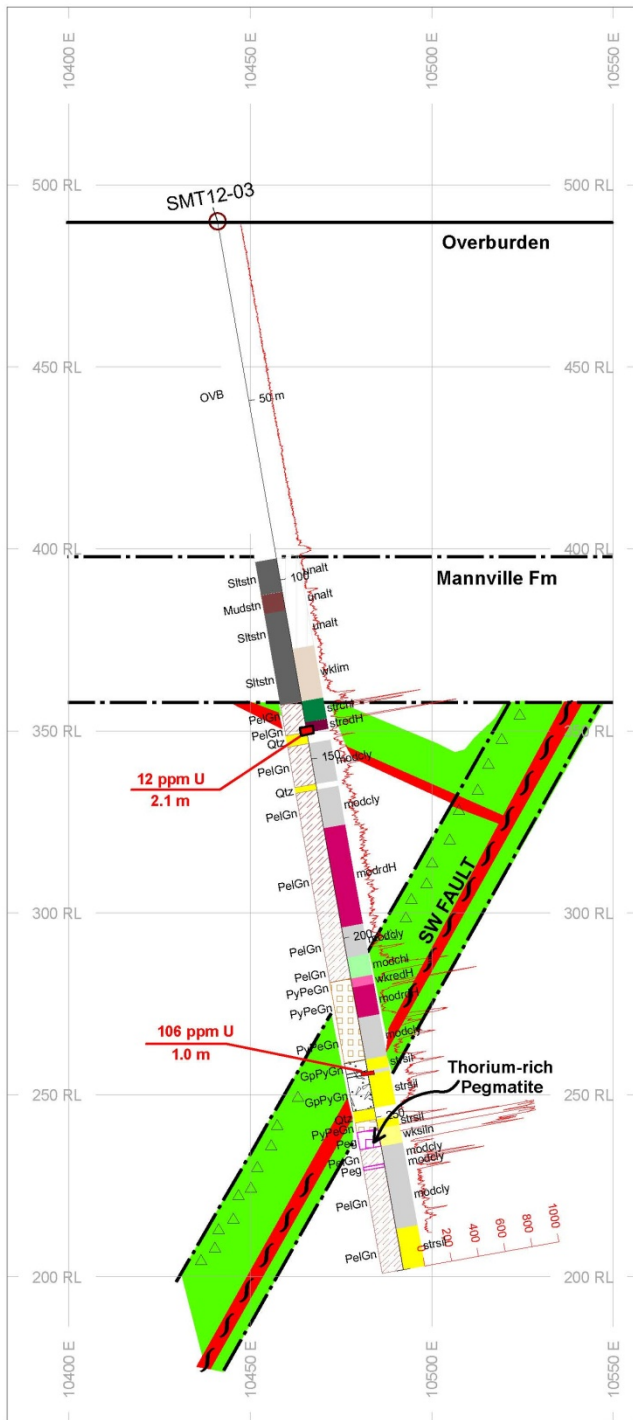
10400 E
10450 E
10500 E
10550 E

500 RL
500 RL
SMT12-03
Overburden

450 RL
450 RL
OVB
50 m

400 RL
400 RL
Mannville Fm
Sltstn
100
unalt
Mudstn
unalt
Sltstn
unalt
wklim
Sltstn

350 RL
350 RL
PelGn
strchl
PelGn
stredH
Qtz
12 ppm U
2.1 m
PelGn
150
modcly
Qtz
modcly
PelGn
modrdH
PelGn

300 RL
300 RL
SW FAULT
PelGn
200
modcly
PelGn
modchl
PyPeGn
wkredH
PyPeGn
modrdH
modcly
106 ppm U
1.0 m
PyPeGn
strsil
Thorium-rich
Pegmatite
GpPyGn
strsil
GpPyGn

250 RL
250 RL
Qtz
250
PyPeGn
strsil
Peg
wksiln
PelGn
modcly
Peg
modcly
modcly
PelGn
200
400
600
800
1000
PelGn
strsil

200 RL
200 RL
10400 E
10450 E
10500 E
10550 E